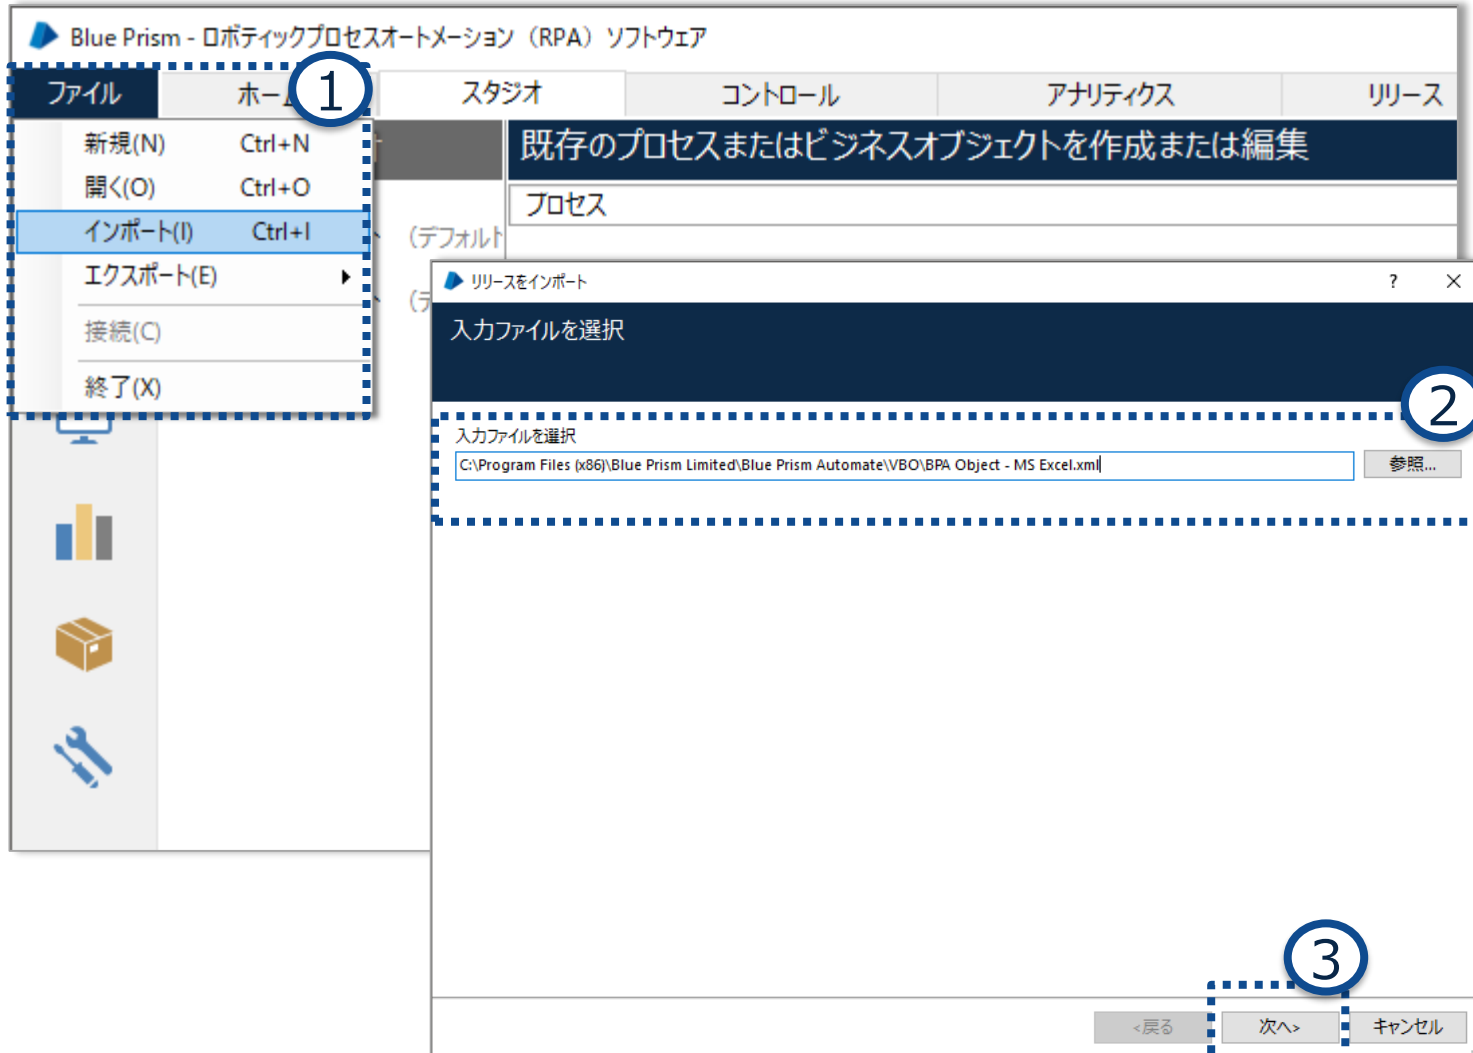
Blue Prism - ロボティックプロセスオートメーション（RPA）ソフトウェア

ファイル
ホーム
1
スタジオ
コントロール
アナリティクス
リリース

新規(N) Ctrl+N
開く(O) Ctrl+O
インポート(I) Ctrl+I
エクスポート(E)
接続(C)
終了(X)

既存のプロセスまたはビジネスオブジェクトを作成または編集
プロセス
(デフォルト
(デ

リリースをインポート
?
入力ファイルを選択
2
入力ファイルを選択
C:\Program Files (x86)\Blue Prism Limited\Blue Prism Automate\VBO\BPA Object - MS Excel.xml
参照...

3
<戻る
次へ>
キャンセル